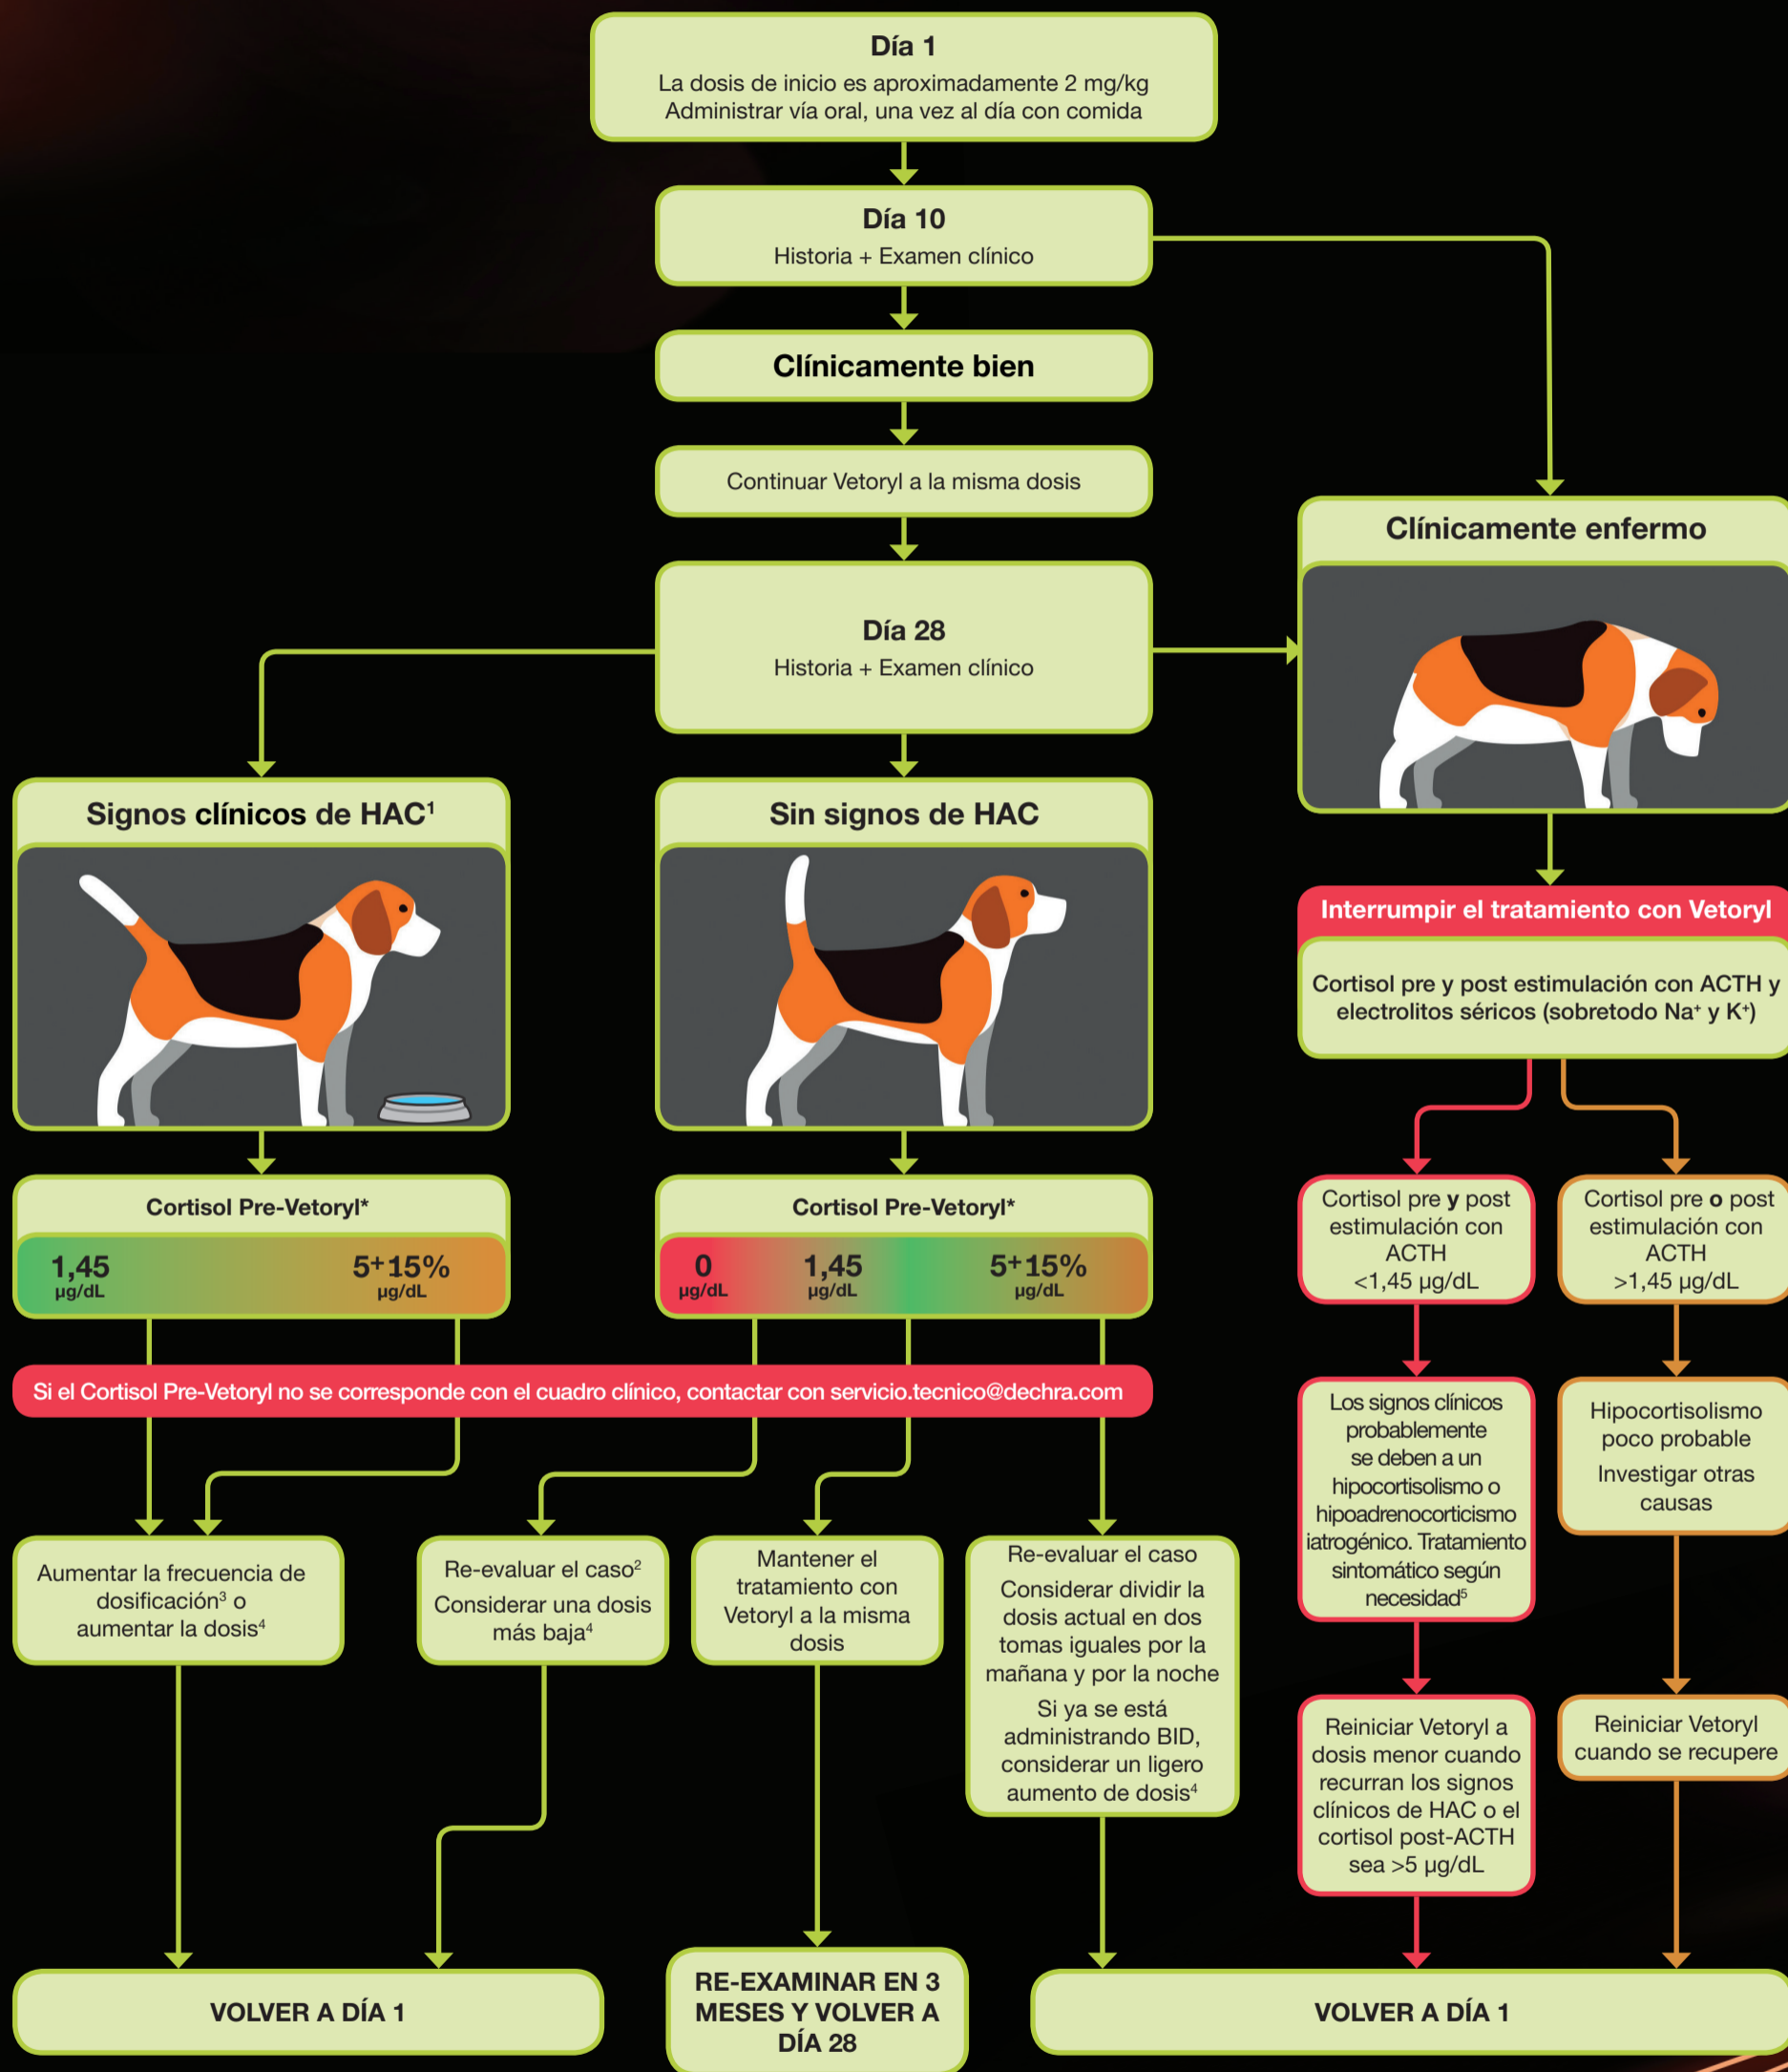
Día 1
La dosis de inicio es aproximadamente 2 mg/kg
Administrar vía oral, una vez al día con comida

Día 10
Historia + Examen clínico

Clínicamente bien

Continuar Vetoryl a la misma dosis

Día 28
Historia + Examen clínico

Clínicamente enfermo

Signos clínicos de HAC¹

Sin signos de HAC

Interrumpir el tratamiento con Vetoryl

Cortisol pre y post estimulación con ACTH y electrolitos séricos (sobretodo Na⁺ y K⁺)

Cortisol Pre-Vetoryl*
1,45 µg/dL
5+15% µg/dL

Cortisol Pre-Vetoryl*
0 µg/dL
1,45 µg/dL
5+15% µg/dL

Cortisol pre **y** post estimulación con ACTH <1,45 µg/dL

Cortisol pre **o** post estimulación con ACTH >1,45 µg/dL

Si el Cortisol Pre-Vetoryl no se corresponde con el cuadro clínico, contactar con servicio.tecnico@dechra.com

Los signos clínicos probablemente se deben a un hipocortisolismo o hipoadrenocorticismo iatrogénico. Tratamiento sintomático según necesidad⁵

Hipocortisolismo poco probable
Investigar otras causas

Aumentar la frecuencia de dosificación³ o aumentar la dosis⁴

Re-evaluar el caso²
Considerar una dosis más baja⁴

Mantener el tratamiento con Vetoryl a la misma dosis

Re-evaluar el caso
Considerar dividir la dosis actual en dos tomas iguales por la mañana y por la noche
Si ya se está administrando BID, considerar un ligero aumento de dosis⁴

Reiniciar Vetoryl a dosis menor cuando recurran los signos clínicos de HAC o el cortisol post-ACTH sea >5 µg/dL

Reiniciar Vetoryl cuando se recupere

VOLVER A DÍA 1

RE-EXAMINAR EN 3 MESES Y VOLVER A DÍA 28

VOLVER A DÍA 1